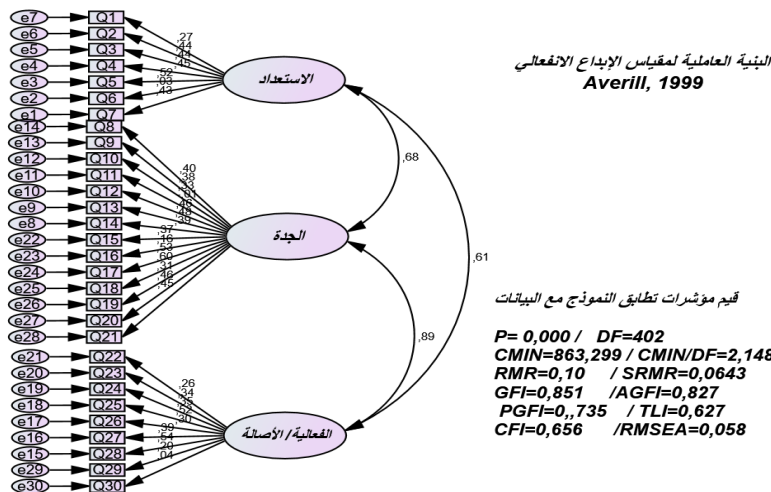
e7 Q1
e6 Q2
e5 Q3
e4 Q4
e3 Q5
e2 Q6
e1 Q7
e14 Q8
e13 Q9
e12 Q10
e11 Q11
e10 Q12
e9 Q13
e8 Q14
e22 Q15
e23 Q16
e24 Q17
e25 Q18
e26 Q19
e27 Q20
e28 Q21
e21 Q22
e20 Q23
e19 Q24
e18 Q25
e17 Q26
e16 Q27
e15 Q28
e29 Q29
e30 Q30

,27
,44
,44
,45
,56
,03
,43

الاستعداد

,40
,38
,33
,01
,46
,49
,36
,37
,16
,53
,60
,31
,46
,45

الجدة

,26
,34
,35
,52
,30
,39
,54
,20
,04

الفعالية/الأصالة

,68
,61
,89

البنية العاملية لمقياس الإبداع الانفعالي
Averill, 1999

قيم مؤشرات تطابق النموذج مع البيانات

P= 0,000 / DF=402
CMIN=863,299 / CMIN/DF=2,148
RMR=0,10 / SRMR=0,0643
GFI=0,851 /AGFI=0,827
PGFI=0,,735 / TLI=0,627
CFI=0,656 /RMSEA=0,058